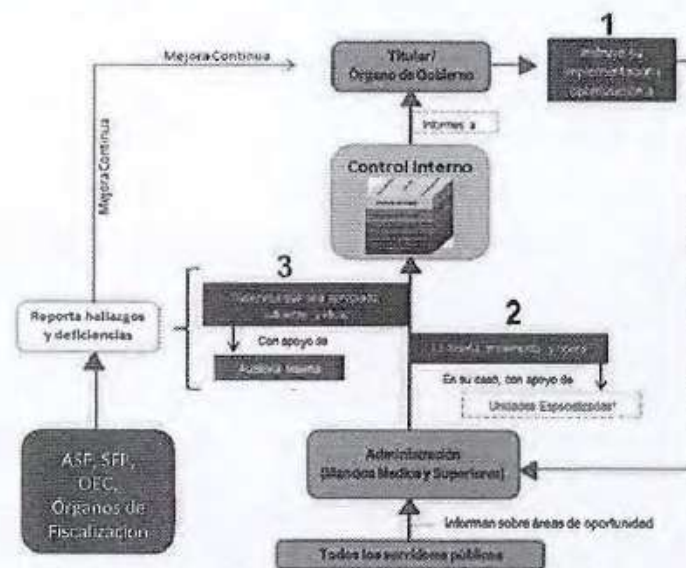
Mejora Continua

Titular/ Órgano de Gobierno

1

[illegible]

Informes a

Mejora Continua

Control Interno

3

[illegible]

Reporta hallazgos y deficiencias

Con apoyo de

Auditoría Interna

2

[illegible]

En su caso, con apoyo de

Unidades Especializadas*

ASF, SFP, OEC, Órganos de Fiscalización

Administración (Mandos Medios y Superiores)

Informan sobre áreas de oportunidad

Todos los servidores públicos